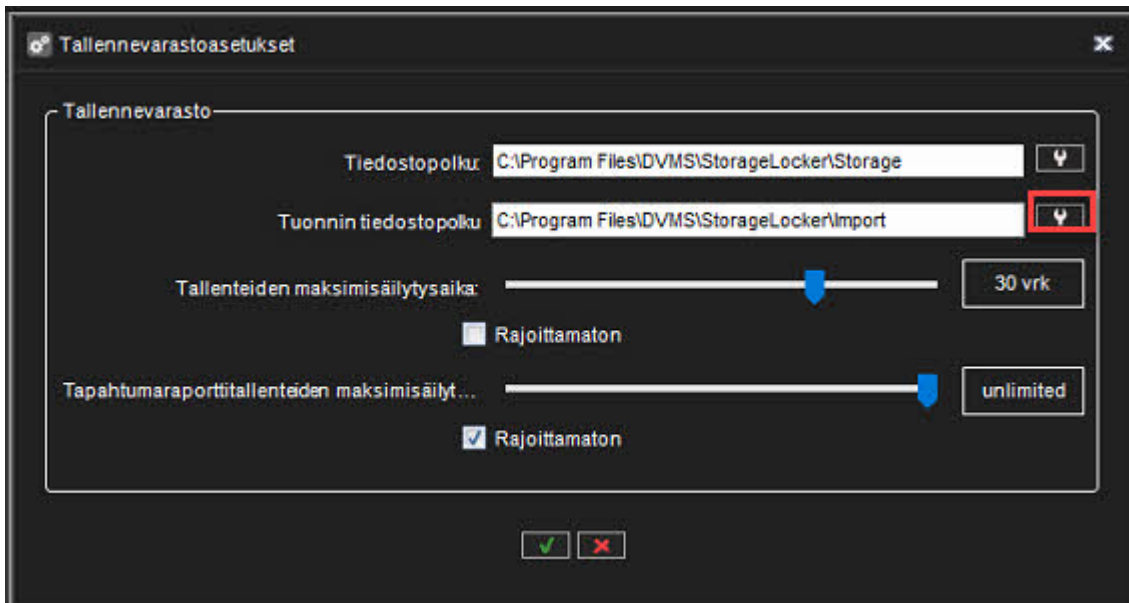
Tallennevarastoasetukset

Tallennevarasto

Tiedostopolku: C:\Program Files\DVMS\StorageLocker\Storage

Tuonnin tiedostopolku C:\Program Files\DVMS\StorageLocker\Import

Tallenteiden maksimisäilytysaika: 30 vrk

Rajoittamaton

Tapahtumaraporttitallenteiden maksimisäilyt... unlimited

Rajoittamaton